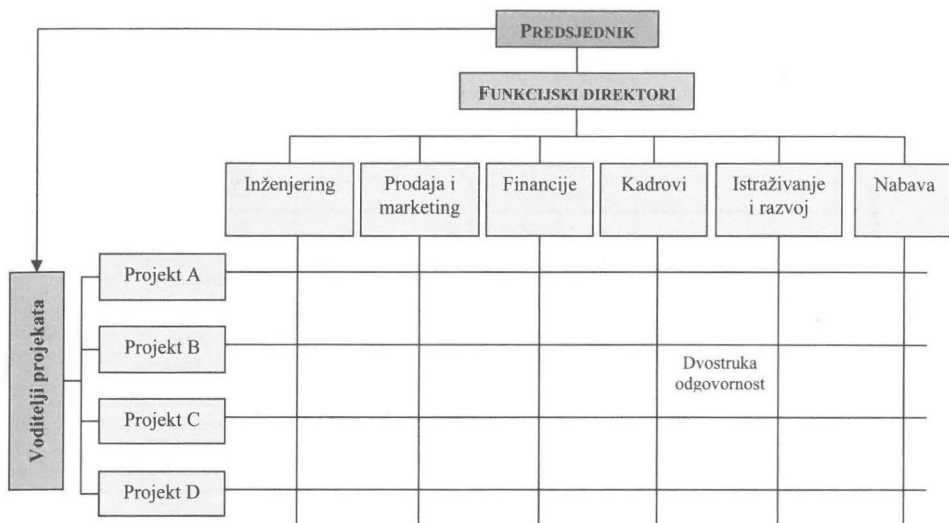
PREDSJEDNIK

FUNKCIJSKI DIREKTORI

Inženjering

Prodaja i marketing

Financije

Kadrovi

Istraživanje i razvoj

Nabava

Voditelji projekata

Projekt A

Projekt B

Projekt C

Projekt D

Dvostruka odgovornost